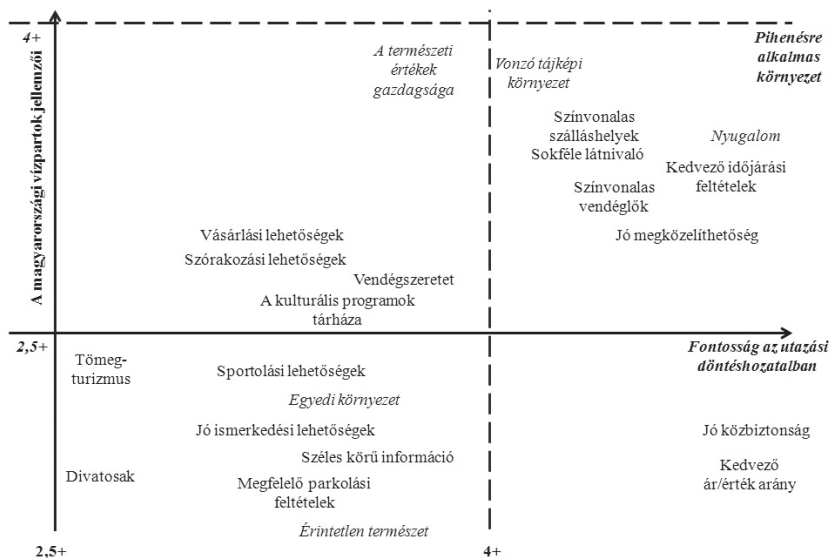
4+

A magyarországi vízpartok jellemzői

Pihenésre alkalmas környezet

A természeti értékek gazdagsága

Vonzó tájképi környezet

Színvonalas szálláshelyek
Sokféle látnivaló

Nyugalom

Kedvező időjárási feltételek

Színvonalas vendéglők

Jó megközelíthetőség

Vásárlási lehetőségek
Szórakozási lehetőségek
Vendégszeretet
A kulturális programok tárháza

2,5+

Fontosság az utazási döntéshozatalban

Tömeg-turizmus

Sportolási lehetőségek
Egyedi környezet
Jó ismerkedési lehetőségek

Jó közbiztonság

Széles körű információ

Divatosak

Megfelelő parkolási feltételek

Kedvező ár/érték arány

Érintetlen természet

2,5+

4+